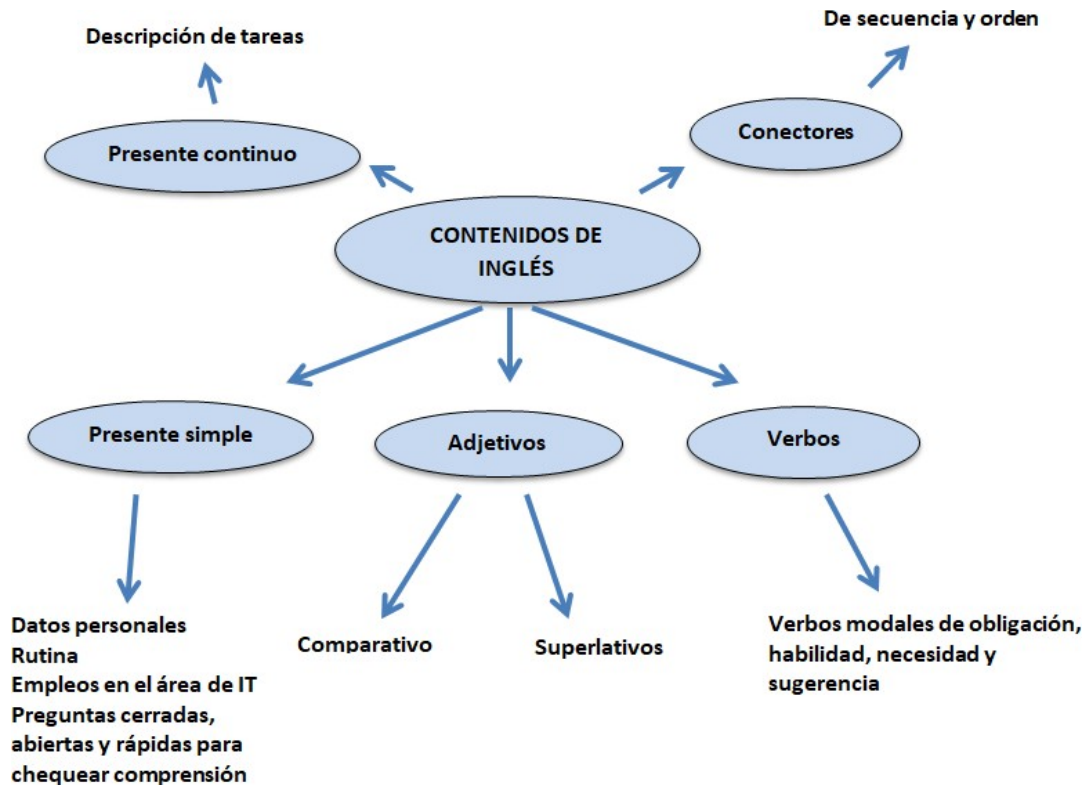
CONTENIDOS DE INGLÉS

Presente continuo

Descripción de tareas

Conectores

De secuencia y orden

Presente simple

Datos personales
Rutina
Empleos en el área de IT
Preguntas cerradas, abiertas y rápidas para chequear comprensión

Adjetivos

Comparativo

Superlativos

Verbos

Verbos modales de obligación, habilidad, necesidad y sugerencia